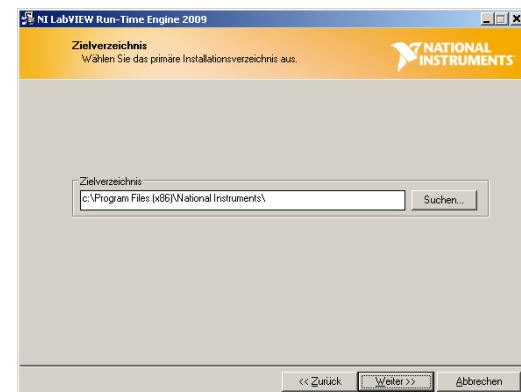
NI LabVIEW Run-Time Engine 2009

Zielverzeichnis
Wählen Sie das primäre Installationsverzeichnis aus.

NATIONAL INSTRUMENTS

Zielverzeichnis
c:\Program Files (x86)\National Instruments\
Suchen...

<< Zurück
Weiter >>
Abbrechen